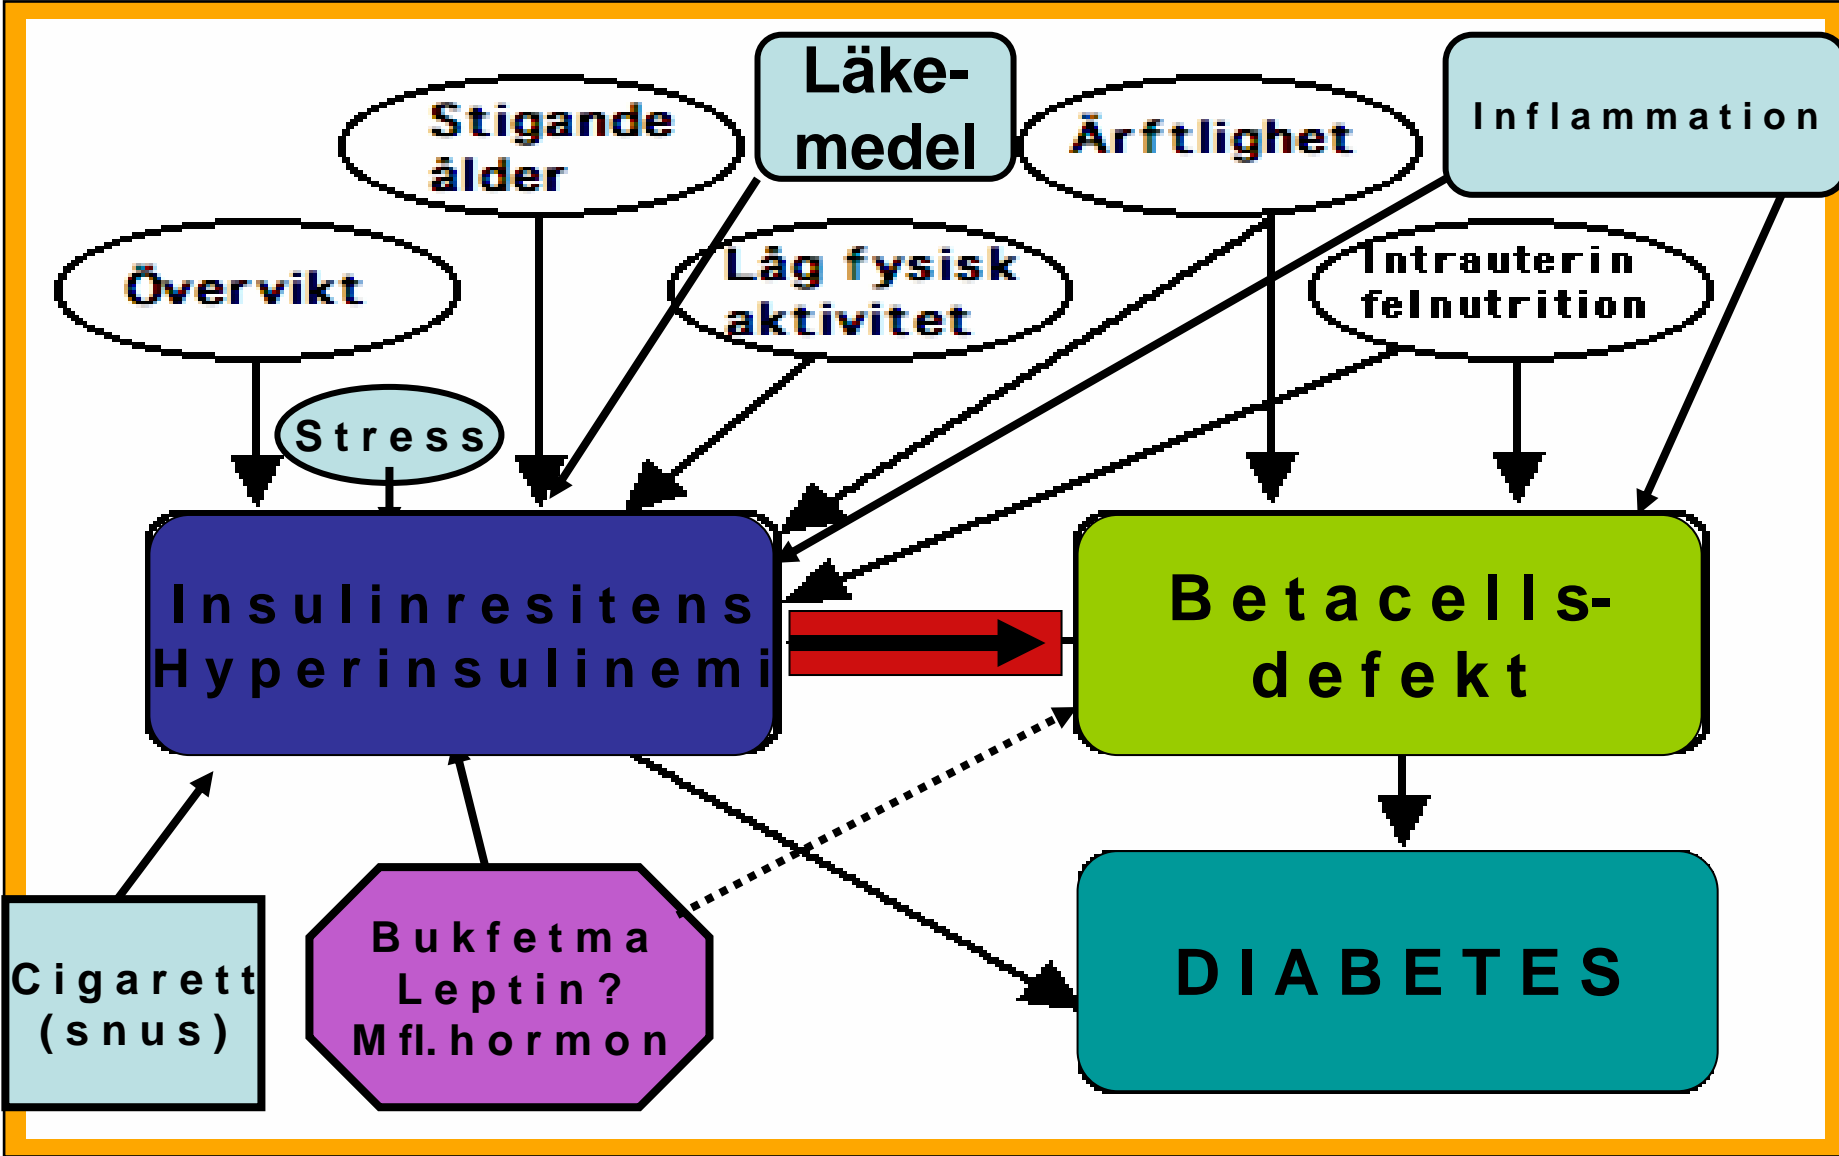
Läkemedel

Stigande ålder

Ärftlighet

Inflammation

Övervikt

Låg fysisk aktivitet

Intrauterin felnutrition

Stress

Insulinresitens Hyperinsulinemi

Betacells-defekt

DIABETES

Cigarett (snus)

Bukfetma Leptin? Mfl. hormon